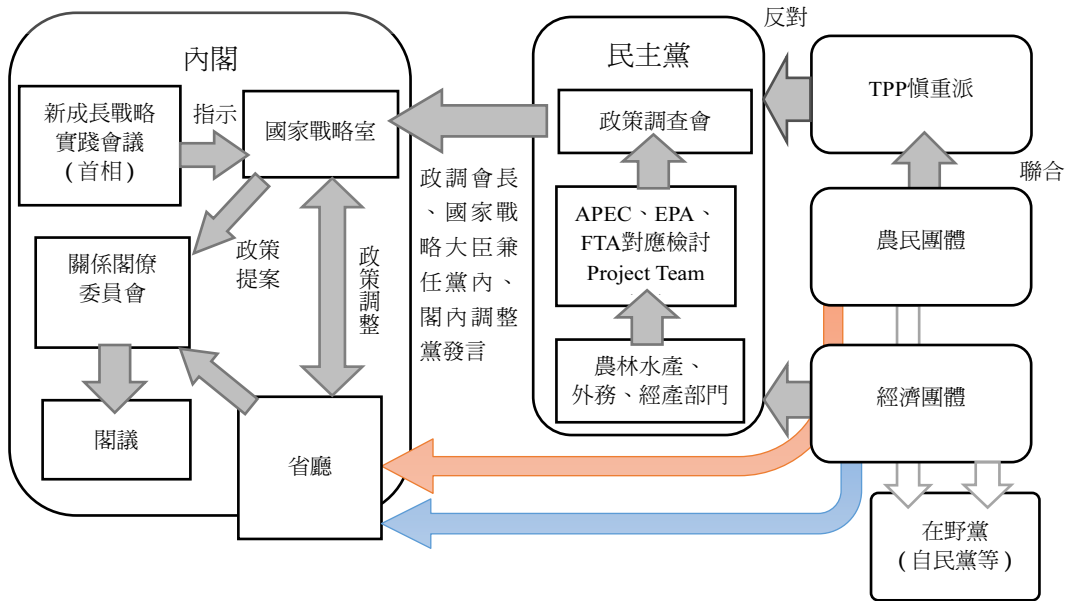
內閣

新成長戰略實踐會議（首相）

指示

國家戰略室

政策提案

政策調整

關係閣僚委員會

閣議

省廳

政調會長、國家戰略大臣兼任黨內、閣內調整黨發言

民主黨

政策調查會

APEC、EPA、FTA對應檢討 Project Team

農林水產、外務、經產部門

反對

TPP慎重派

聯合

農民團體

經濟團體

在野黨（自民黨等）